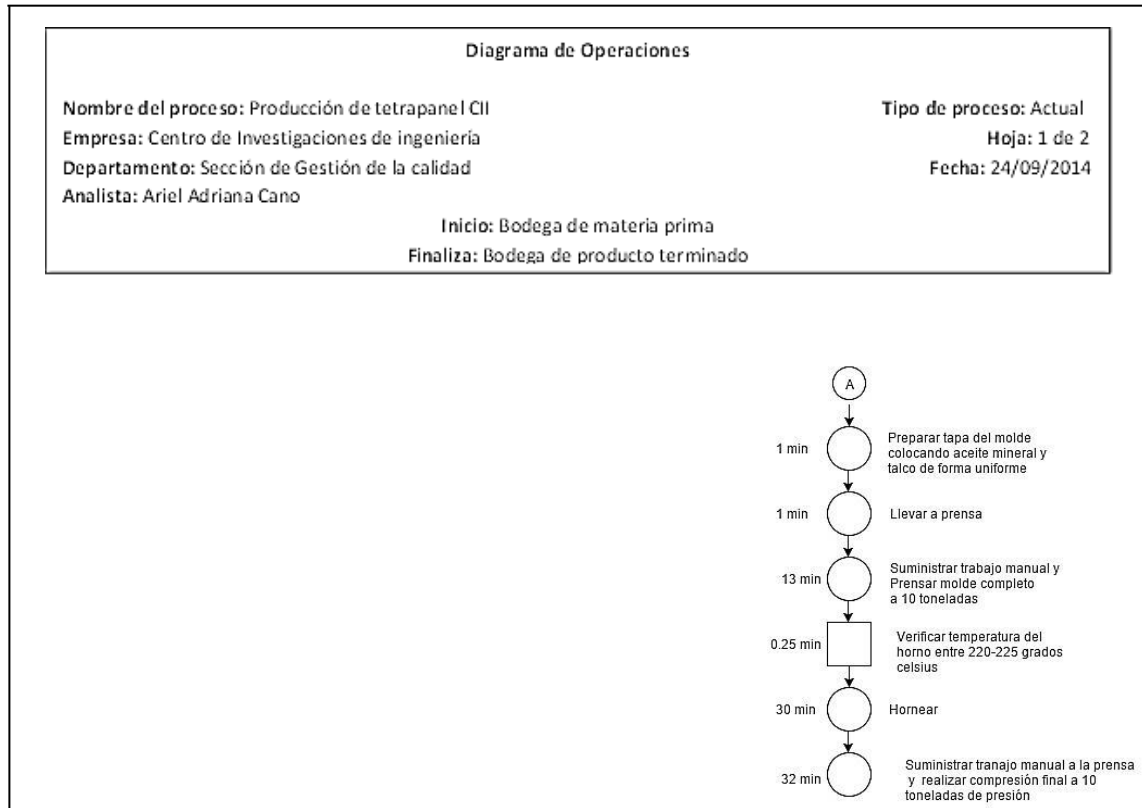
Diagrama de Operaciones

Nombre del proceso: Producción de tetrapanel CII
Empresa: Centro de Investigaciones de ingeniería
Departamento: Sección de Gestión de la calidad
Analista: Ariel Adriana Cano

Tipo de proceso: Actual
Hoja: 1 de 2
Fecha: 24/09/2014

Inicio: Bodega de materia prima
Finaliza: Bodega de producto terminado

A

1 min Preparar tapa del molde colocando aceite mineral y talco de forma uniforme

1 min Llevar a prensa

13 min Suministrar trabajo manual y Prensar molde completo a 10 toneladas

0.25 min Verificar temperatura del horno entre 220-225 grados celsius

30 min Hornear

32 min Suministrar tranajo manual a la prensa y realizar compresión final a 10 toneladas de presión